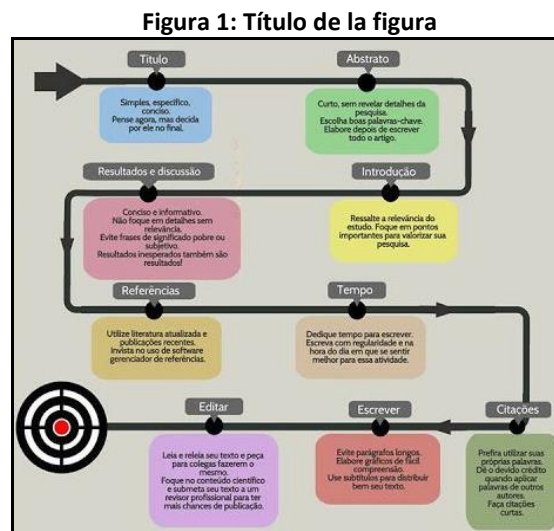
Figura 1: Título de la figura

Título

Simples, específico, conciso. Pense agora, mas decida por ele no final.

Abstrato

Curto, sem revelar detalhes da pesquisa. Escolha boas palavras-chave. Elabore depois de escrever todo o artigo.

Resultados e discussão

Conciso e informativo. Não foque em detalhes sem relevância. Evite frases de significado pobre ou subjetivo. Resultados inesperados também são resultados!

Introdução

Ressalte a relevância do estudo. Foque em pontos importantes para valorizar sua pesquisa.

Referências

Utilize literatura atualizada e publicações recentes. Invista no uso de software gerenciador de referências.

Tempo

Dedique tempo para escrever. Escreva com regularidade e na hora do dia em que se sentir melhor para essa atividade.

Editar

Leia e releia seu texto e peça para colegas fazerem o mesmo. Foque no conteúdo científico e submeta seu texto a um revisor profissional para ter mais chances de publicação.

Escrever

Evite parágrafos longos. Elabore gráficos de fácil compreensão. Use subtítulos para distribuir bem seu texto.

Citações

Prefira utilizar suas próprias palavras. Dê o devido crédito quando aplicar palavras de outros autores. Faça citações curtas.